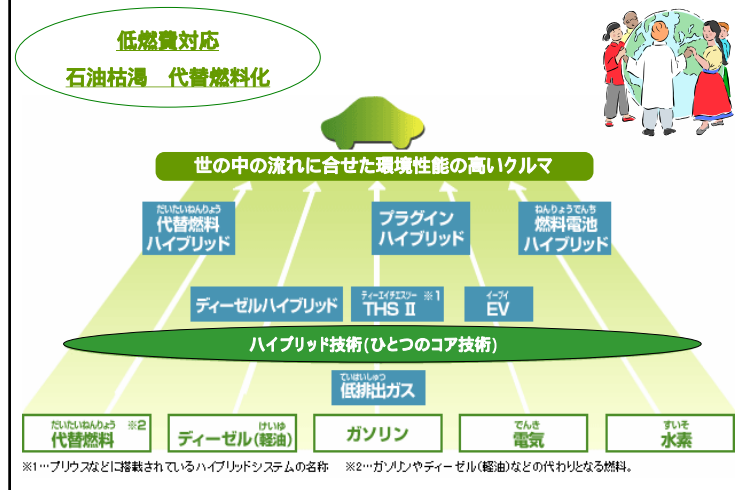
低燃費対応

石油枯渇　代替燃料化

世の中の流れに合せた環境性能の高いクルマ

だいたいねんりょう
代替燃料
ハイブリッド

プラグイン
ハイブリッド

ねんりょうでんち
燃料電池
ハイブリッド

ディーゼルハイブリッド

ティーエイチエスツー ※1
THS Ⅱ

イーブイ
EV

ハイブリッド技術(ひとつのコア技術)

ていはいしゅつ
低排出ガス

だいたいねんりょう ※2
代替燃料

けいゆ
ディーゼル(軽油)

ガソリン

でんき
電気

すいそ
水素

※1…プリウスなどに搭載されているハイブリッドシステムの名称　※2…ガソリンやディーゼル(軽油)などの代わりとなる燃料。